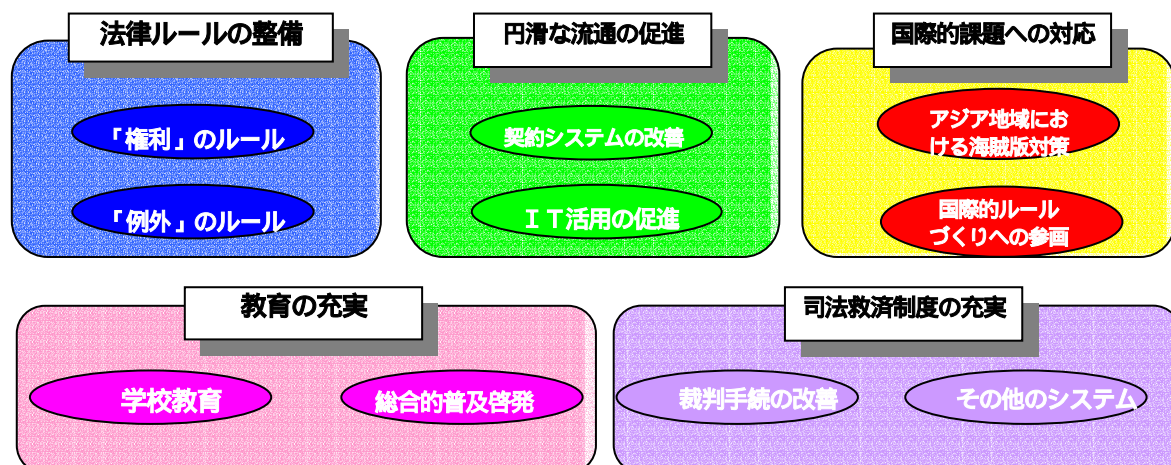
法律ルールの整備

「権利」のルール

「例外」のルール

円滑な流通の促進

契約システムの改善

ＩＴ活用の促進

国際的課題への対応

アジア地域における海賊版対策

国際的ルールづくりへの参画

教育の充実

学校教育

総合的普及啓発

司法救済制度の充実

裁判手続の改善

その他のシステム